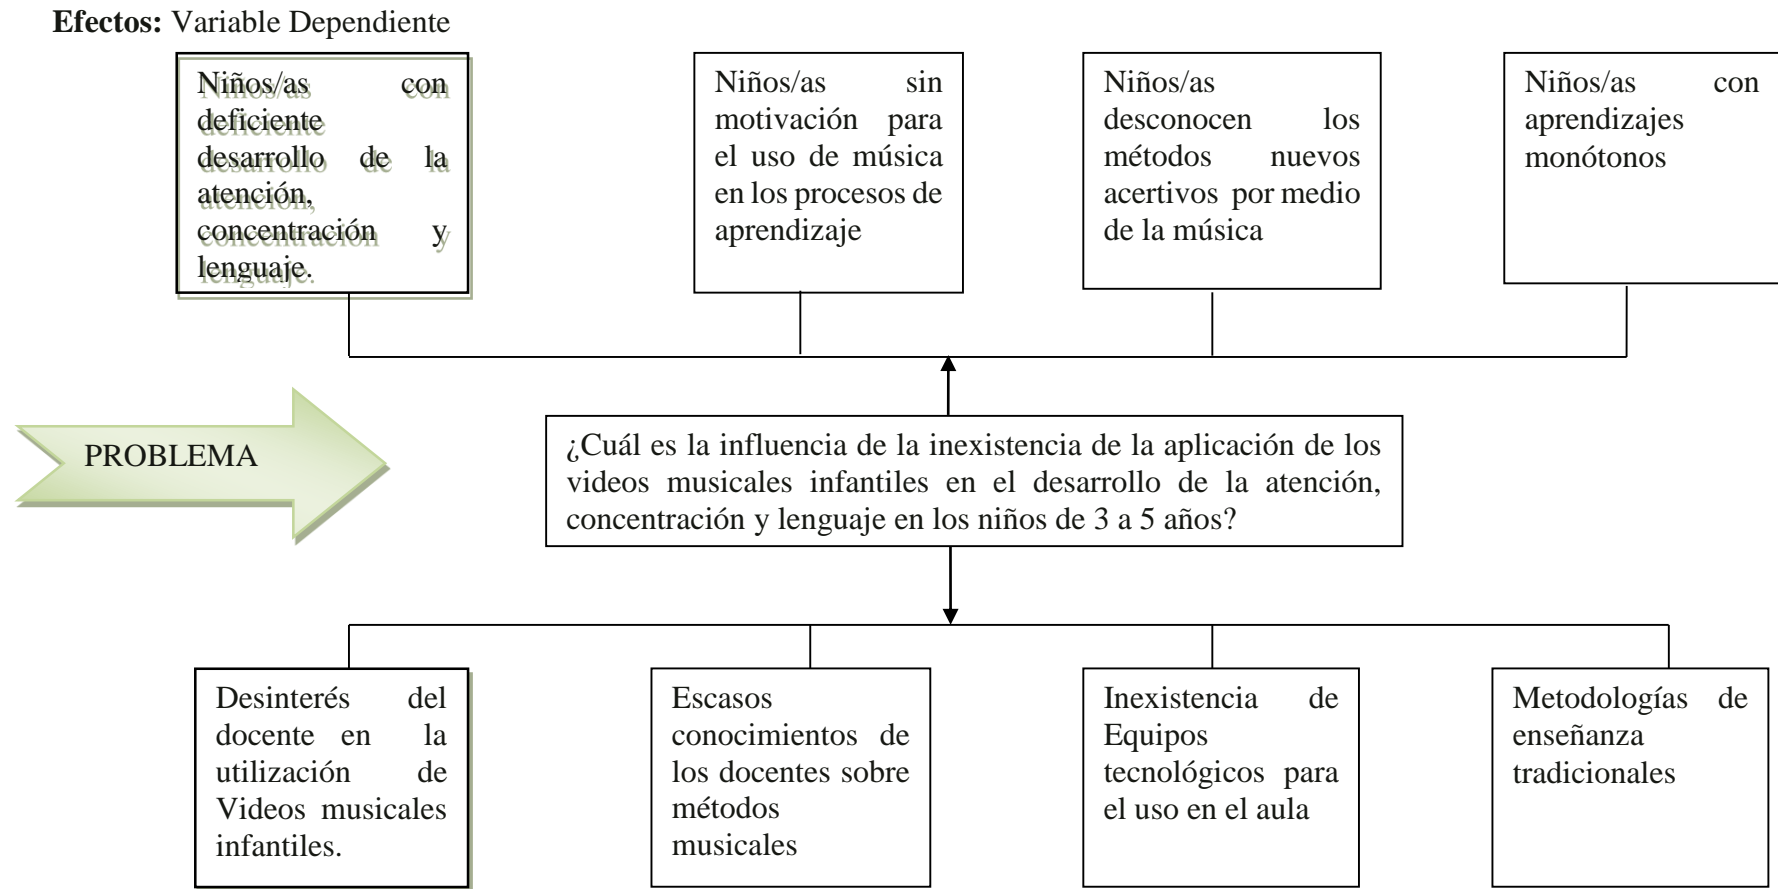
**Efectos:** Variable Dependiente

Niños/as con deficiente desarrollo de la atención, concentración y lenguaje.

Niños/as sin motivación para el uso de música en los procesos de aprendizaje

Niños/as desconocen los métodos nuevos acertivos por medio de la música

Niños/as con aprendizajes monótonos

PROBLEMA

¿Cuál es la influencia de la inexistencia de la aplicación de los videos musicales infantiles en el desarrollo de la atención, concentración y lenguaje en los niños de 3 a 5 años?

Desinterés del docente en la utilización de Videos musicales infantiles.

Escasos conocimientos de los docentes sobre métodos musicales

Inexistencia de Equipos tecnológicos para el uso en el aula

Metodologías de enseñanza tradicionales